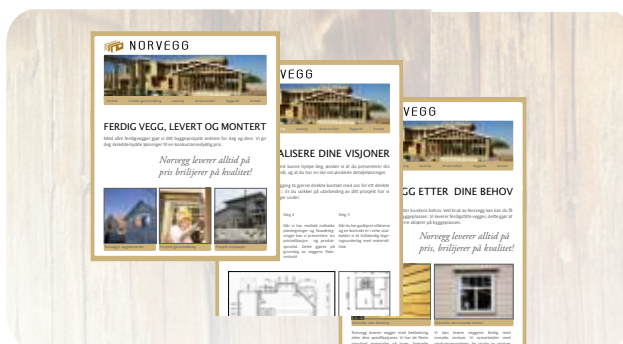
NORVEGG

FERDIG VEGG, LEVERT OG MONTERT

Norvegg leverer alltid på pris, brilijerer på kvalitet!

VEGG

ALISERE DINE VISJONER

VEGG

VEGG ETTER DINE BEHOV

Norvegg leverer alltid på pris, brilijerer på kvalitet!